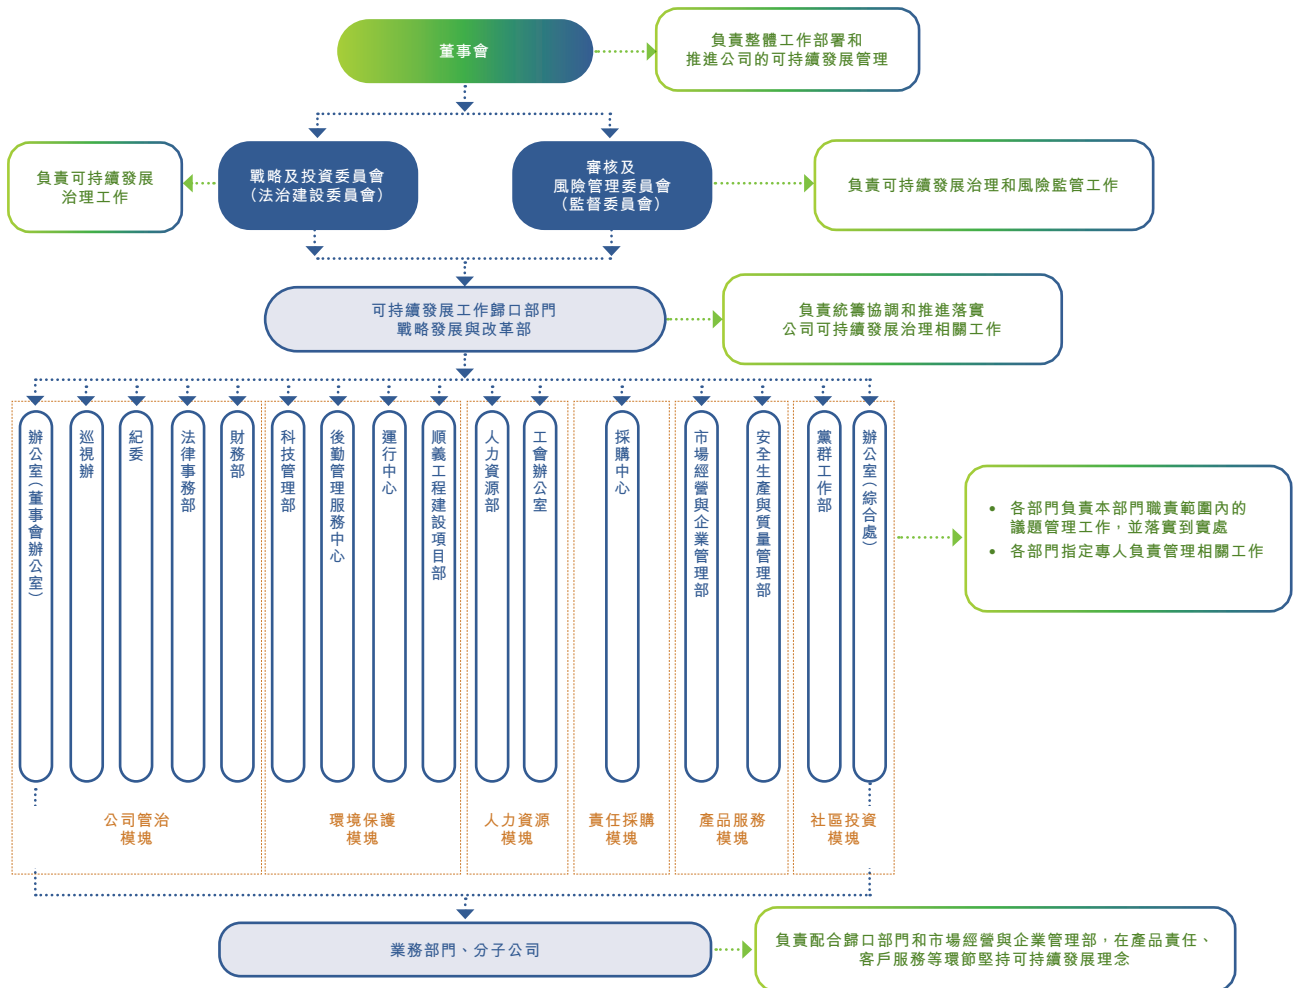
董事會

負責整體工作部署和推進公司的可持續發展管理

負責可持續發展治理工作

戰略及投資委員會（法治建設委員會）

審核及風險管理委員會（監督委員會）

負責可持續發展治理和風險監管工作

可持續發展工作歸口部門
戰略發展與改革部

負責統籌協調和推進落實公司可持續發展治理相關工作

辦公室（董事會辦公室）

巡視辦

紀委

法律事務部

財務部

科技管理部

後勤管理服務中心

運行中心

順義工程建設項目部

人力資源部

工會辦公室

採購中心

市場經營與企業管理部

安全生產與質量管理部

黨群工作部

辦公室（綜合處）

• 各部門負責本部門職責範圍內的議題管理工作，並落實到實處
• 各部門指定專人負責管理相關工作

公司管治模塊

環境保護模塊

人力資源模塊

責任採購模塊

產品服務模塊

社區投資模塊

業務部門、分子公司

負責配合歸口部門和市場經營與企業管理部，在產品責任、客戶服務等環節堅持可持續發展理念